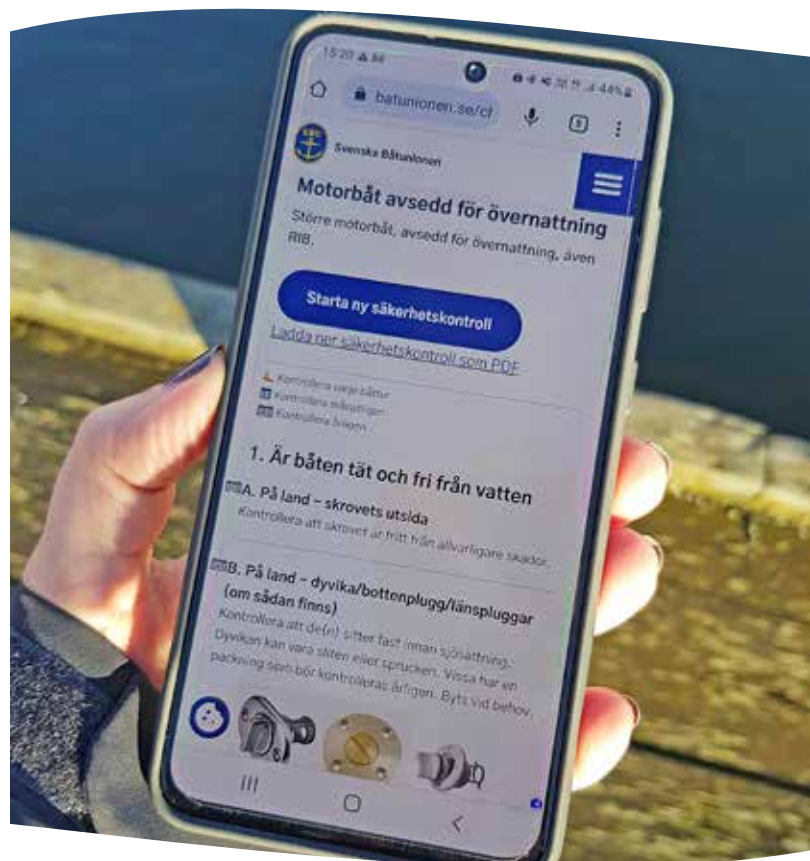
15:20

batunionen.se/cl

5

Svenska Båtunionen

Motorbåt avsedd för övernattning

Större motorbåt, avsedd för övernattning, även RIB.

Starta ny säkerhetskontroll

Ladda ner säkerhetskontroll som PDF

Kontrollera varje säsong
Kontrollera månatligen
Kontrollera årligen

1. Är båten tät och fri från vatten

A. På land – skrovets utsida

Kontrollera att skrovet är fritt från allvarligare skador.

B. På land – dyvika/bottenplugg/länspluggar (om sådan finns)

Kontrollera att de(n) sitter fast innan sjösättning. Dyvikan kan vara sliten eller sprucken. Vissa har en packning som bör kontrolleras årligen. Byts vid behov.

III